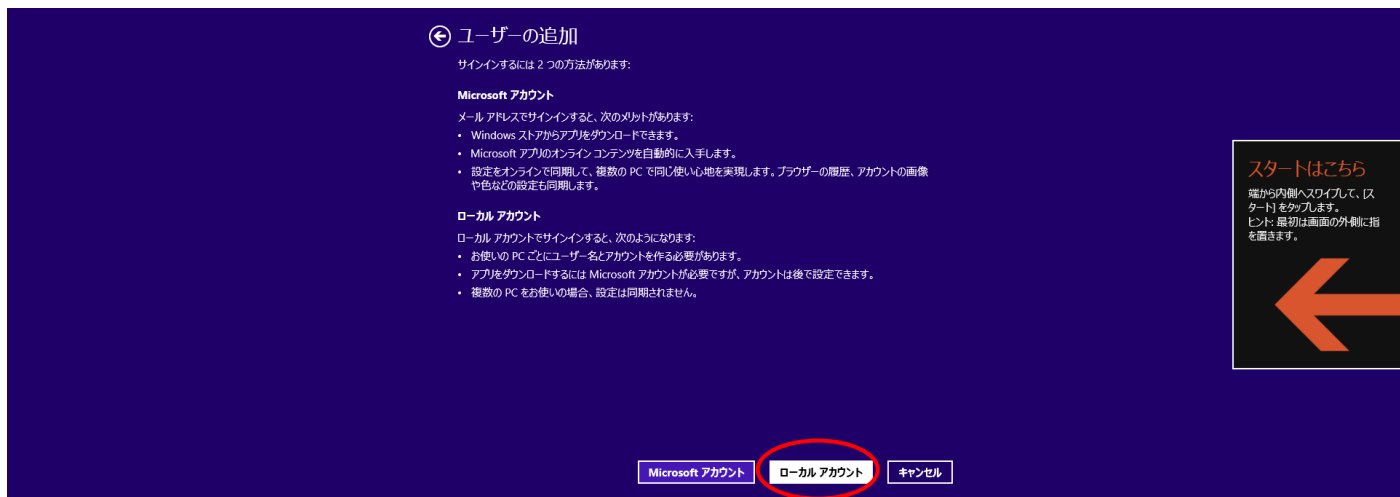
ユーザーの追加

サインインするには 2 つの方法があります:

Microsoft アカウント

メール アドレスでサインインすると、次のメリットがあります:

• Windows ストアからアプリをダウンロードできます。
• Microsoft アプリのオンライン コンテンツを自動的に入手します。
• 設定をオンラインで同期して、複数の PC で同じ使い心地を実現します。ブラウザーの履歴、アカウントの画像や色などの設定も同期します。

ローカル アカウント

ローカル アカウントでサインインすると、次のようになります:

• お使いの PC ごとにユーザー名とアカウントを作る必要があります。
• アプリをダウンロードするには Microsoft アカウントが必要ですが、アカウントは後で設定できます。
• 複数の PC をお使いの場合、設定は同期されません。

スタートはこちら

端から内側へスワイプして、[スタート] をタップします。
ヒント: 最初は画面の外側に指を置きます。

Microsoft アカウント ローカル アカウント キャンセル